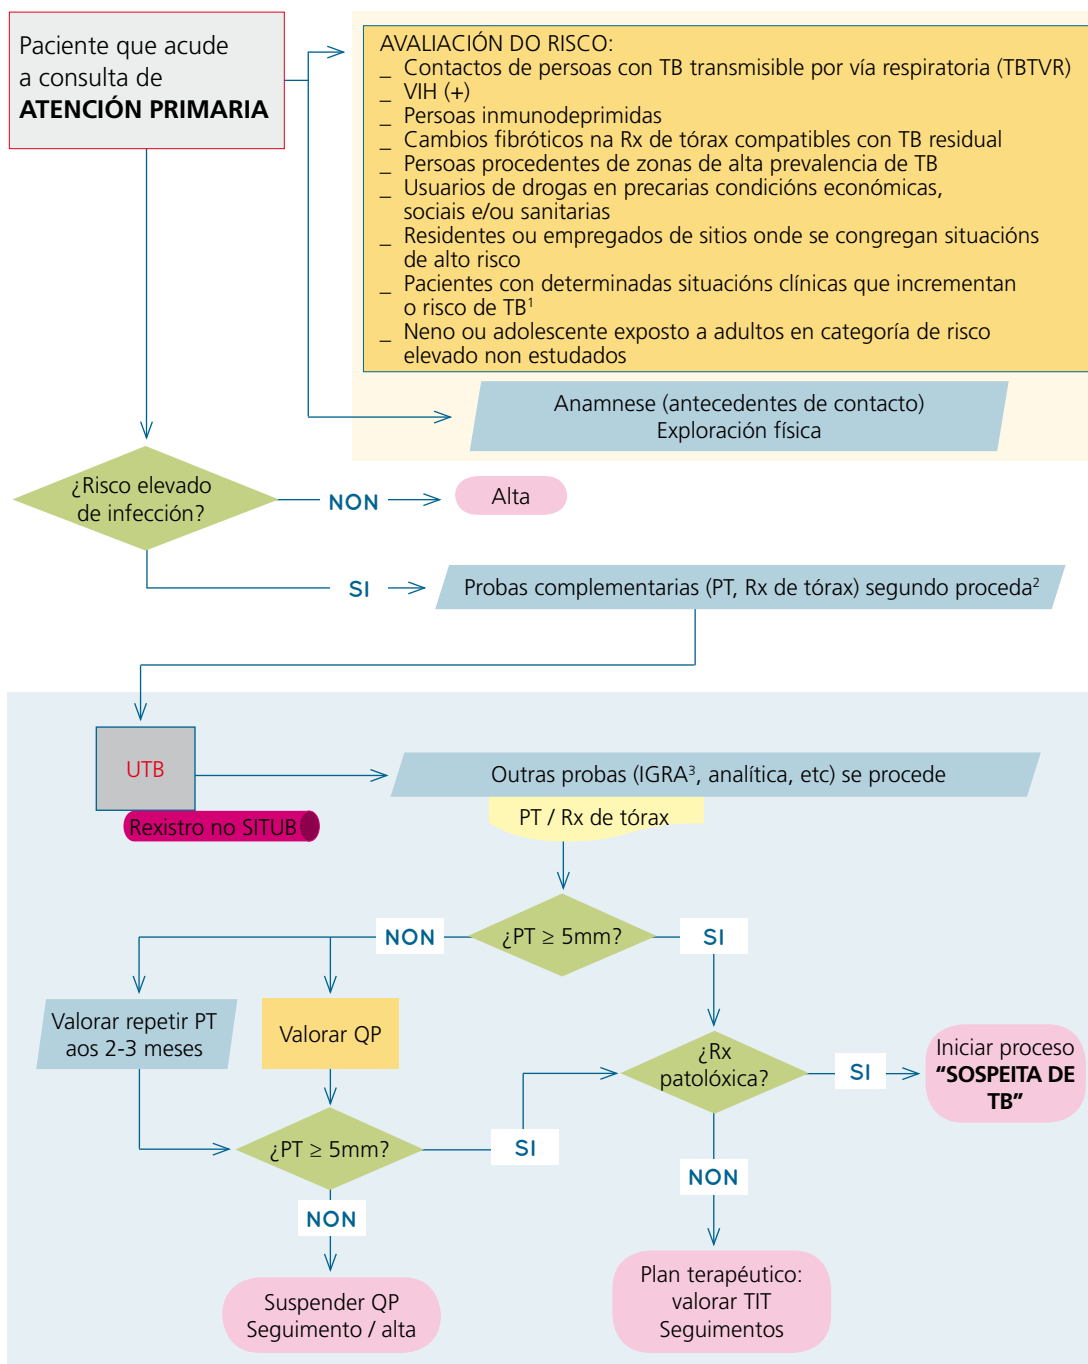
Paciente que acude a consulta de **ATENCIÓN PRIMARIA**

AVALIACIÓN DO RISCO:
_ Contactos de persoas con TB transmisible por vía respiratoria (TBTVR)
_ VIH (+)
_ Persoas inmunodeprimidas
_ Cambios fibróticos na Rx de tórax compatibles con TB residual
_ Persoas procedentes de zonas de alta prevalencia de TB
_ Usuarios de drogas en precarias condicións económicas, sociais e/ou sanitarias
_ Residentes ou empregados de sitios onde se congregan situacións de alto risco
_ Pacientes con determinadas situacións clínicas que incrementan o risco de TB$^1$
_ Neno ou adolescente exposto a adultos en categoría de risco elevado non estudados

Anamnese (antecedentes de contacto)
Exploración física

¿Risco elevado de infección?

NON

Alta

SI

Probas complementarias (PT, Rx de tórax) segundo proceda$^2$

UTB

Rexistro no SITUB

Outras probas (IGRA$^3$, analítica, etc) se procede

PT / Rx de tórax

NON

¿PT $\geq$ 5mm?

SI

Valorar repetir PT aos 2-3 meses

Valorar QP

¿Rx patolóxica?

SI

Iniciar proceso **“SOSPEITA DE TB”**

¿PT $\geq$ 5mm?

SI

NON

NON

Suspender QP
Seguimento / alta

Plan terapéutico:
valorar TIT
Seguimentos